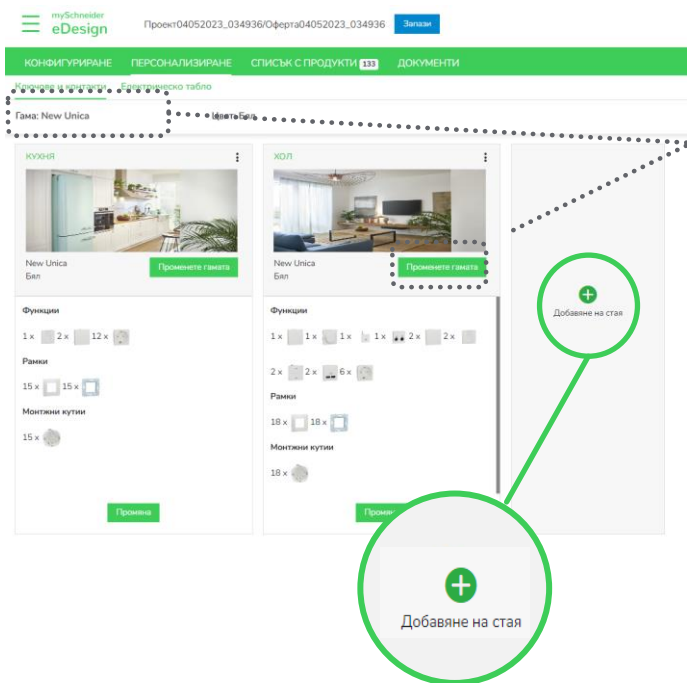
mySchneider eDesign

Проект04052023_034936/Оферта04052023_034936

Запази

КОНФИГУРИРАНЕ ПЕРСОНАЛИЗИРАНЕ СПИСЪК С ПРОДУКТИ 133 ДОКУМЕНТИ

Ключове и контакти Електрическо табло

Гама: New Unica

Цвят: Бял

КУХНЯ

New Unica
Бял

Променете гамата

Функции

1 × 2 × 12 ×

Рамки

15 × 15 ×

Монтажни кутии

15 ×

Промяна

ХОЛ

New Unica
Бял

Променете гамата

Функции

1 × 1 × 1 × 1 × 2 × 2 ×

2 × 2 × 6 ×

Рамки

18 × 18 ×

Монтажни кутии

18 ×

Промя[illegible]

Добавяне на стая

Добавяне на стая